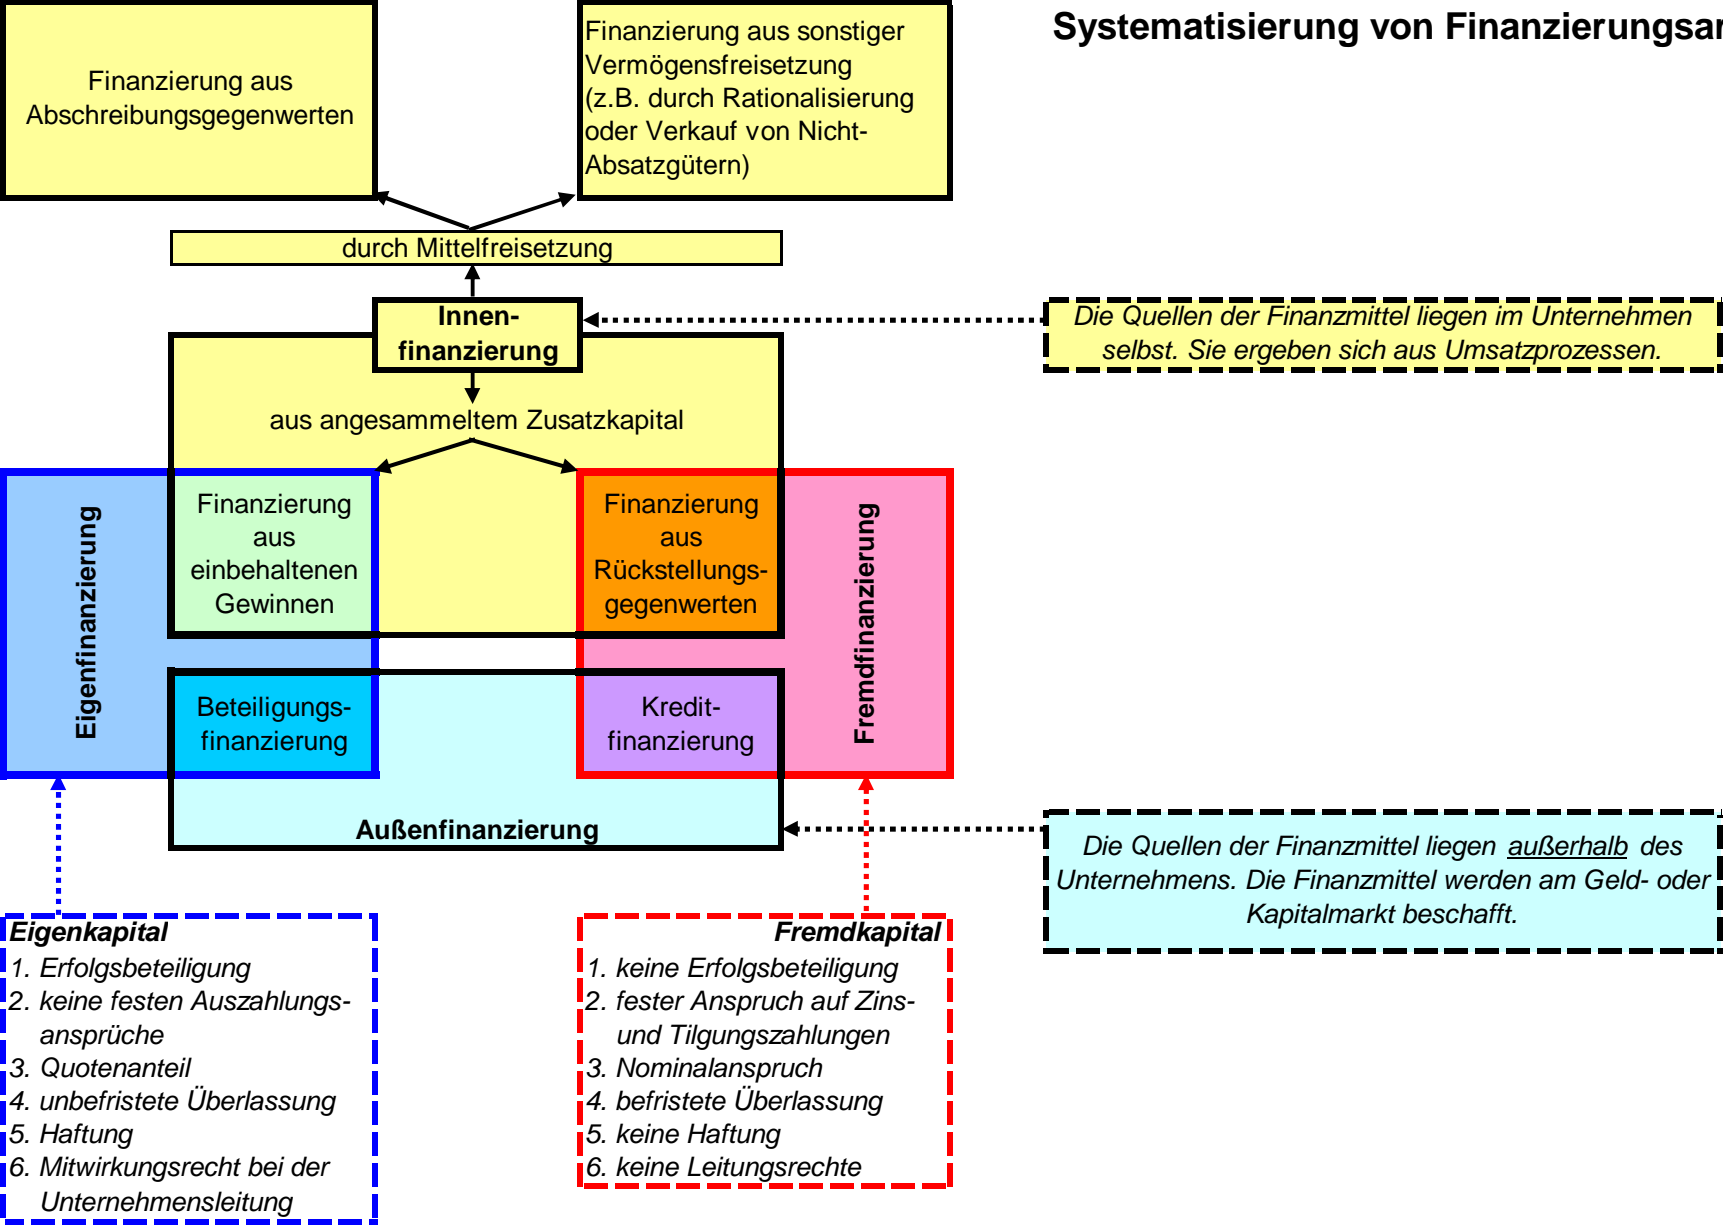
Systematisierung von Finanzierungsar

Finanzierung aus Abschreibungsgegenwerten

Finanzierung aus sonstiger Vermögensfreisetzung (z.B. durch Rationalisierung oder Verkauf von Nicht-Absatzgütern)

durch Mittelfreisetzung

Innenfinanzierung

Die Quellen der Finanzmittel liegen im Unternehmen selbst. Sie ergeben sich aus Umsatzprozessen.

aus angesammeltem Zusatzkapital

Eigenfinanzierung

Finanzierung aus einbehaltenen Gewinnen

Finanzierung aus Rückstellungsgegenwerten

Fremdfinanzierung

Beteiligungsfinanzierung

Kreditfinanzierung

Außenfinanzierung

Die Quellen der Finanzmittel liegen außerhalb des Unternehmens. Die Finanzmittel werden am Geld- oder Kapitalmarkt beschafft.

Eigenkapital
1. Erfolgsbeteiligung
2. keine festen Auszahlungsansprüche
3. Quotenanteil
4. unbefristete Überlassung
5. Haftung
6. Mitwirkungsrecht bei der Unternehmensleitung

Fremdkapital
1. keine Erfolgsbeteiligung
2. fester Anspruch auf Zins- und Tilgungszahlungen
3. Nominalanspruch
4. befristete Überlassung
5. keine Haftung
6. keine Leitungsrechte